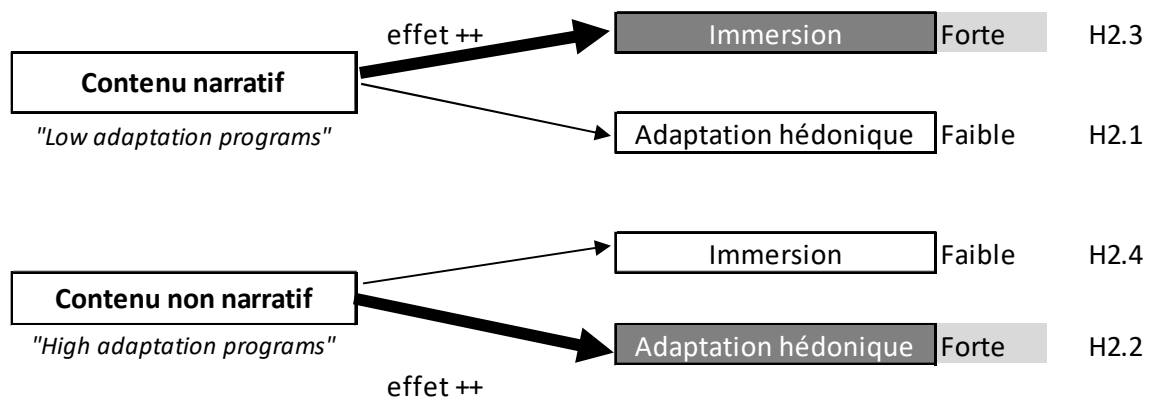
effet ++

Contenu narratif

"Low adaptation programs"

Immersion Forte H2.3

Adaptation hédonique Faible H2.1

Contenu non narratif

"High adaptation programs"

Immersion Faible H2.4

Adaptation hédonique Forte H2.2

effet ++